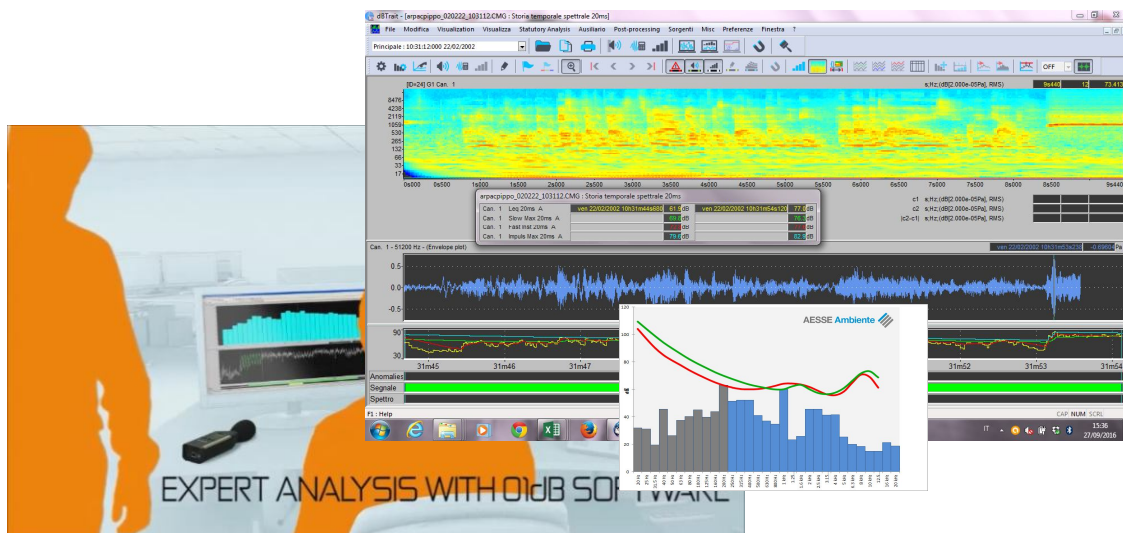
dBTrait - [arpacpippo_020222_103112.CMG : Storia temporale spettrale 20ms]

File Modifica Visualization Visualizza Statutory Analysis Ausiliario Post-processing Sorgenti Misc Preferenze Finestra ?

Principale : 10:31:12:000 22/02/2002

OFF

[ID=24] G1 Can. 1

s;Hz;(dB[2.000e-05Pa], RMS)

9s440

8476
4238
2119
1059
530
265
132
66
33
17

0s000 0s500 1s000 1s500 2s000 2s500 3s000 3s500 4s000 4s500 5s000 5s500 6s000 6s500 7s000 7s500 8s000 8s500 9s440

arpacpippo_020222_103112.CMG : Storia temporale spettrale 20ms

| Can. 1 | Leq 20ms A | ven 22/02/2002 10h31m44s680 | 61.0 dB | ven 22/02/2002 10h31m54s120 | 77.6 dB |
|---|---|---|---|---|---|
| Can. 1 | Slow Max 20ms A | | 61.4 dB | | 70.2 dB |
| Can. 1 | Fast Inst 20ms A | | dB | | dB |
| Can. 1 | Impuls Max 20ms A | | 70.4 dB | | 85.2 dB |

c1 s;Hz;(dB[2.000e-05Pa], RMS)
c2 s;Hz;(dB[2.000e-05Pa], RMS)
(c2-c1) s;Hz;(dB[2.000e-05Pa], RMS)

Can. 1 - 51200 Hz - (Envelope plot)

ven 22/02/2002 10h31m53s235

0.5
0.0
-0.5

90
30

31m45 31m46 31m47 31m52 31m53 31m54

Anomalies
Segnale
Spettro

F1 : Help

CAP NUM SCRL

IT 15:36 27/09/2016

AESSE Ambiente

EXPERT ANALYSIS WITH 01dB SOFTWARE